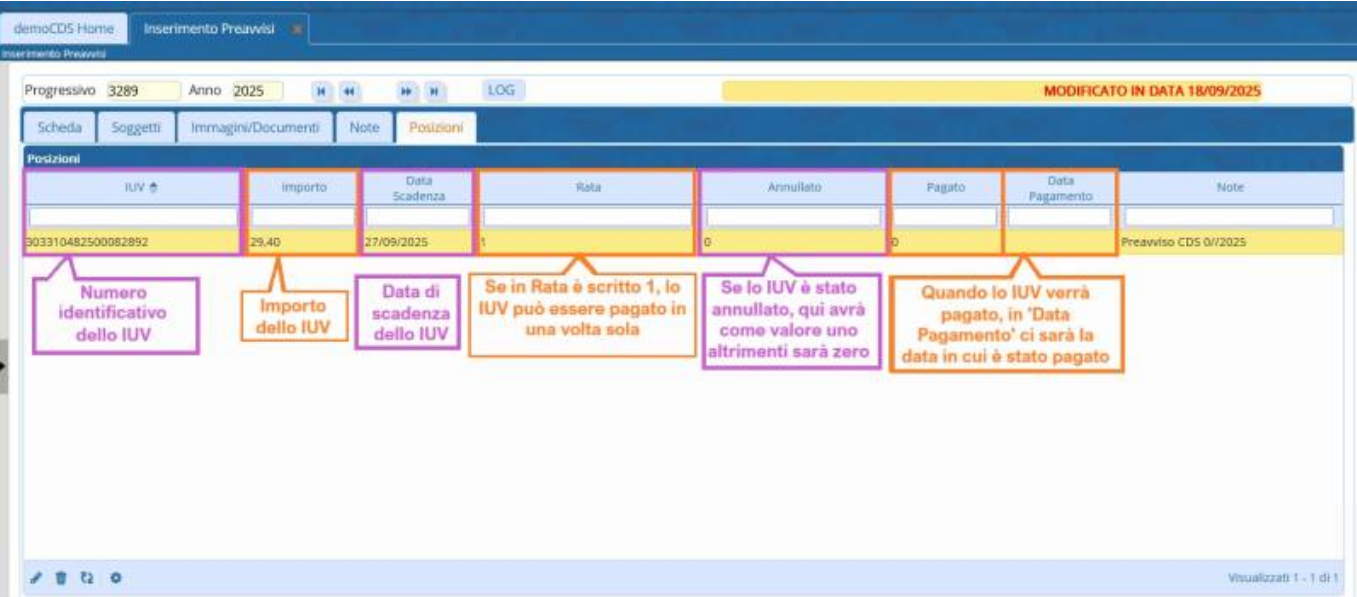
demoCDS Home | Inserimento Preavvisi

Inserimento Preavvisi

Progressivo 3289 Anno 2025 LOG

MODIFICATO IN DATA 18/09/2025

Scheda | Soggetti | Immagini/Documenti | Note | Posizioni

Posizioni

| IUV | Importo | Data Scadenza | Rata | Annullato | Pagato | Data Pagamento | Note |
|---|---|---|---|---|---|---|---|
| 303310482500082892 | 29,40 | 27/09/2025 | 1 | 0 | 0 | | Preavviso CDS 0//2025 |

Numero identificativo dello IUV

Importo dello IUV

Data di scadenza dello IUV

Se in Rata è scritto 1, lo IUV può essere pagato in una volta sola

Se lo IUV è stato annullato, qui avrà come valore uno altrimenti sarà zero

Quando lo IUV verrà pagato, in 'Data Pagamento' ci sarà la data in cui è stato pagato

Visualizzati 1 - 1 di 1